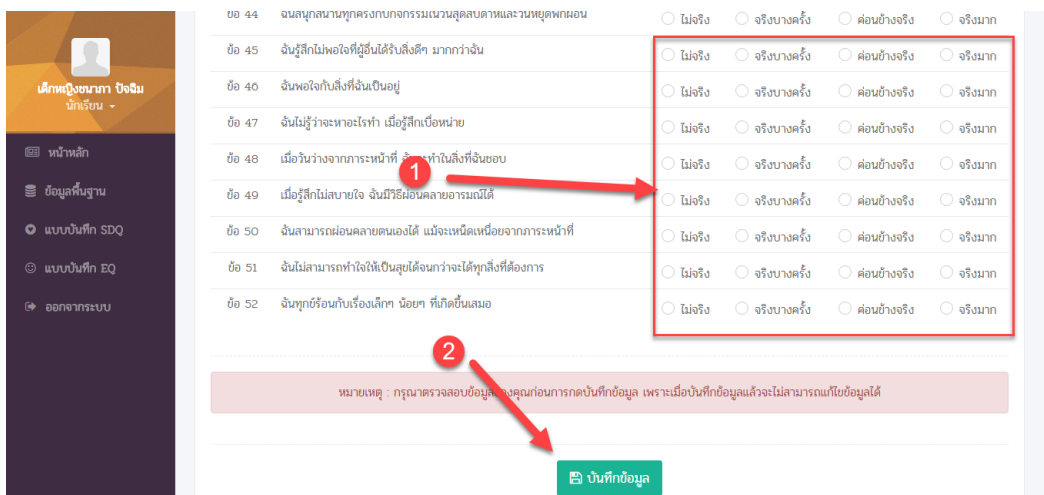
เด็กหญิงชนาภา ปัจฉิม
นักเรียน

หน้าหลัก
ข้อมูลพื้นฐาน
แบบบันทึก SDQ
แบบบันทึก EQ
ออกจากระบบ

ข้อ 44 ฉันสนุกสนานทุกครั้งกับกิจกรรมในวันสุดสัปดาห์และวันหยุดพักผ่อน ไม่จริง จริงบางครั้ง ค่อนข้างจริง จริงมาก
ข้อ 45 ฉันรู้สึกไม่พอใจที่ผู้อื่นได้รับสิ่งดีๆ มากกว่าฉัน ไม่จริง จริงบางครั้ง ค่อนข้างจริง จริงมาก
ข้อ 46 ฉันพอใจกับสิ่งที่ฉันเป็นอยู่ ไม่จริง จริงบางครั้ง ค่อนข้างจริง จริงมาก
ข้อ 47 ฉันไม่รู้ว่าจะทำอะไรทำ เมื่อรู้สึกเบื่อหน่าย ไม่จริง จริงบางครั้ง ค่อนข้างจริง จริงมาก
ข้อ 48 เมื่อว่างจากภาระหน้าที่ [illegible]ทำในสิ่งที่ฉันชอบ ไม่จริง จริงบางครั้ง ค่อนข้างจริง จริงมาก
ข้อ 49 เมื่อรู้สึกไม่สบายใจ ฉันมีวิธีผ่อนคลายอารมณ์ได้ ไม่จริง จริงบางครั้ง ค่อนข้างจริง จริงมาก
ข้อ 50 ฉันสามารถผ่อนคลายตนเองได้ แม้จะเหน็ดเหนื่อยจากภาระหน้าที่ ไม่จริง จริงบางครั้ง ค่อนข้างจริง จริงมาก
ข้อ 51 ฉันไม่สามารถทำใจให้เป็นสุขได้จนกว่าจะได้ทุกสิ่งที่ต้องการ ไม่จริง จริงบางครั้ง ค่อนข้างจริง จริงมาก
ข้อ 52 ฉันทุกข์ร้อนกับเรื่องเล็กๆ น้อยๆ ที่เกิดขึ้นเสมอ ไม่จริง จริงบางครั้ง ค่อนข้างจริง จริงมาก

1
2

หมายเหตุ : กรุณาตรวจสอบข้อมูล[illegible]คุณก่อนการกดบันทึกข้อมูล เพราะเมื่อบันทึกข้อมูลแล้วจะไม่สามารถแก้ไขข้อมูลได้

บันทึกข้อมูล